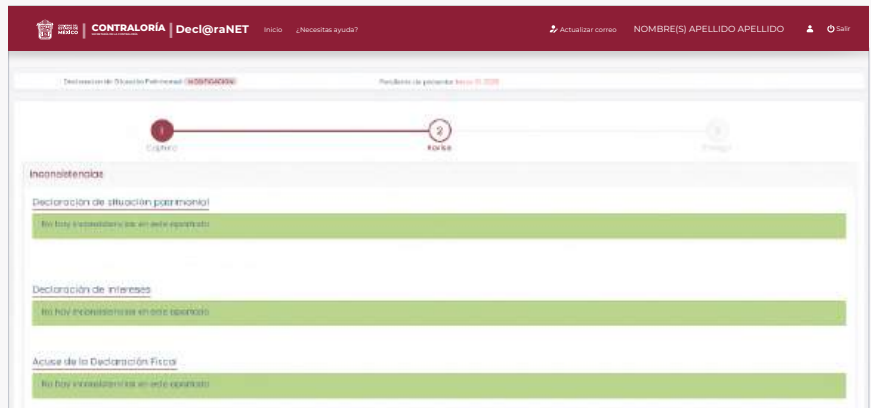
CONTRALORÍA | Decl@raNET Inicio ¿Necesitas ayuda?

Actualizar correo NOMBRE(S) APELLIDO APELLIDO Salir

Declaración de Situación Patrimonial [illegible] Pendiente de presentar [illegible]

1 Captura

2 Revisa

3 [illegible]

Inconsistencias

Declaración de situación patrimonial

No hay inconsistencias en este apartado

Declaración de intereses

No hay inconsistencias en este apartado

Acuse de la Declaración Fiscal

No hay inconsistencias en este apartado